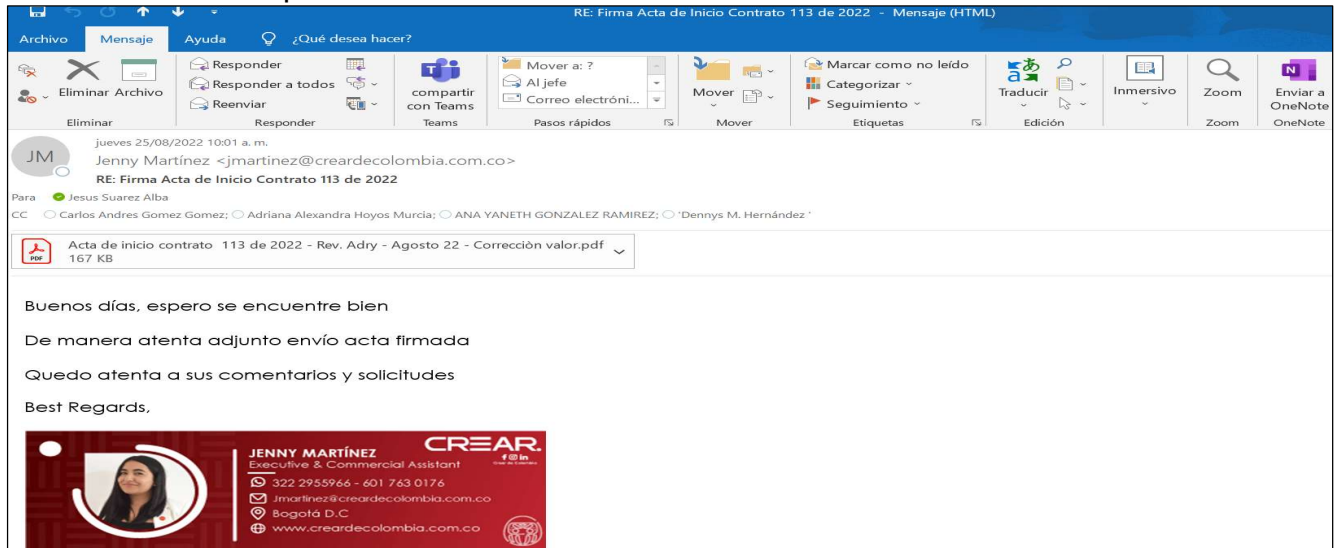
RE: Firma Acta de Inicio Contrato 113 de 2022 - Mensaje (HTML)

Archivo Mensaje Ayuda ¿Qué desea hacer?

Eliminar Archivo
Eliminar

Responder
Responder a todos
Reenviar
Responder

compartir con Teams
Teams

Mover a: ?
Al jefe
Correo electróni...
Pasos rápidos

Mover
Mover

Marcar como no leído
Categorizar
Seguimiento
Etiquetas

Traducir
Edición

Inmersivo

Zoom
Zoom

Enviar a OneNote
OneNote

jueves 25/08/2022 10:01 a. m.
JM
Jenny Martínez <jmartinez@creardecolombia.com.co>
RE: Firma Acta de Inicio Contrato 113 de 2022
Para Jesus Suarez Alba
CC Carlos Andres Gomez Gomez; Adriana Alexandra Hoyos Murcia; ANA YANETH GONZALEZ RAMIREZ; 'Dennys M. Hernández '

Acta de inicio contrato 113 de 2022 - Rev. Adry - Agosto 22 - Correcciòn valor.pdf
167 KB

Buenos días, espero se encuentre bien

De manera atenta adjunto envío acta firmada

Quedo atenta a sus comentarios y solicitudes

Best Regards,

JENNY MARTÍNEZ
Executive & Commercial Assistant
CREAR.
322 2955966 - 601 763 0176
Jmartinez@creardecolombia.com.co
Bogotá D.C
www.creardecolombia.com.co